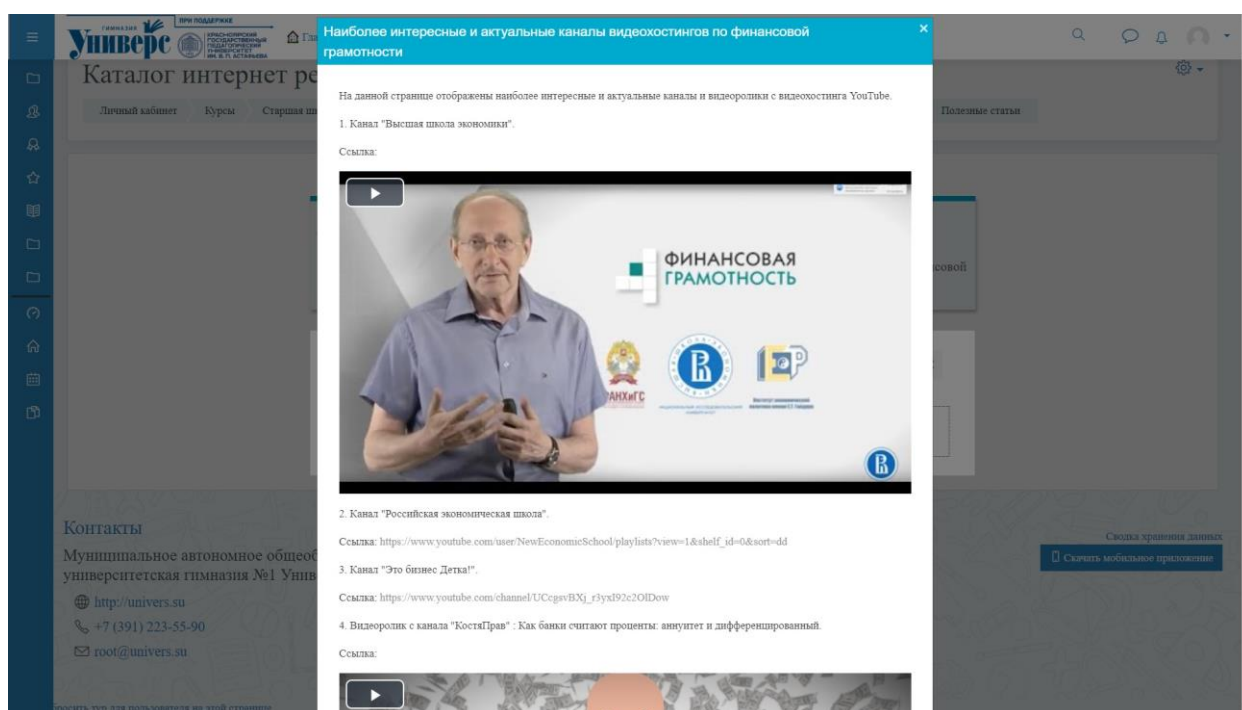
ГИМНАЗИЯ Универс ПРИ ПОДДЕРЖКЕ КРАСНОЯРСКИЙ ГОСУДАРСТВЕННЫЙ ПЕДАГОГИЧЕСКИЙ УНИВЕРСИТЕТ ИМ. В.П. АСТАФЬЕВА

Каталог интернет ре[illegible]

Личный кабинет Курсы Старшая ш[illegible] Полезные статьи

Наиболее интересные и актуальные каналы видеохостингов по финансовой грамотности

×

На данной странице отображены наиболее интересные и актуальные каналы и видеоролики с видеохостинга YouTube.

1. Канал "Высшая школа экономики".

Ссылка:

ФИНАНСОВАЯ ГРАМОТНОСТЬ

РАНХиГС

2. Канал "Российская экономическая школа".

Ссылка: https://www.youtube.com/user/NewEconomicSchool/playlists?view=1&shelf_id=0&sort=dd

3. Канал "Это бизнес Детка!".

Ссылка: https://www.youtube.com/channel/UCcgsvBXj_r3yxI92c2OlDow

4. Видеоролик с канала "КостяПрав" : Как банки считают проценты: аннуитет и дифференцированный.

Ссылка:

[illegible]совой

Контакты

Муниципальное автономное общеоб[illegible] университетская гимназия №1 Унив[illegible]

http://univers.su

+7 (391) 223-55-90

root@univers.su

Сводка хранения данных

Скачать мобильное приложение

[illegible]бросить тур для пользователя на этой странице